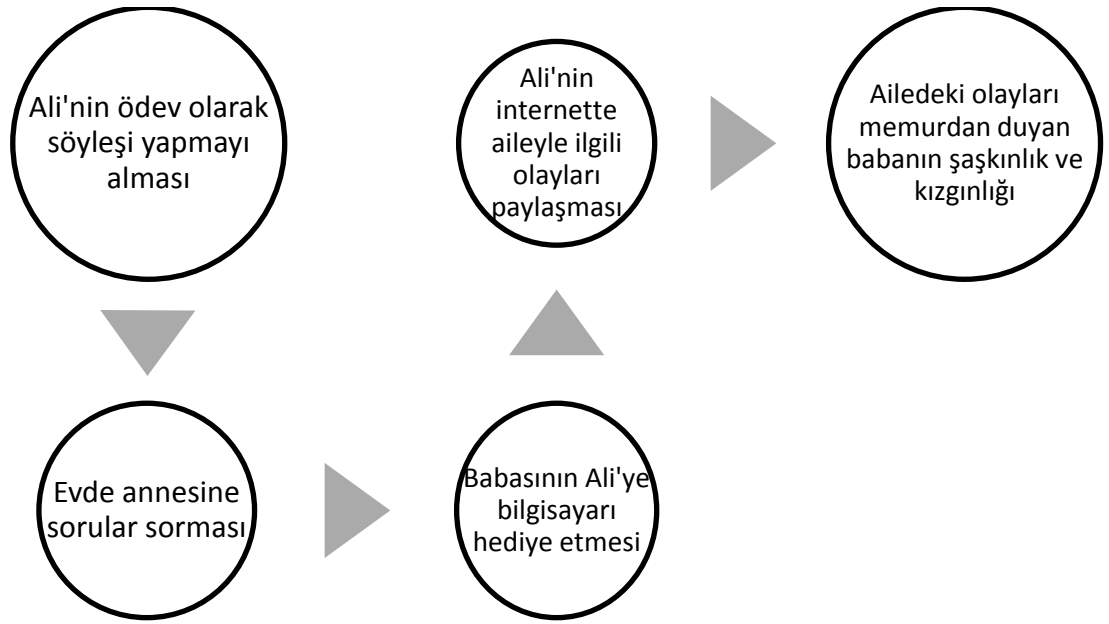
Ali'nin ödev olarak söyleşi yapmayı alması

Evde annesine sorular sorması

Babasının Ali'ye bilgisayarı hediye etmesi

Ali'nin internette aileyle ilgili olayları paylaşması

Ailedeki olayları memurdan duyan babanın şaşkınlık ve kızgınlığı